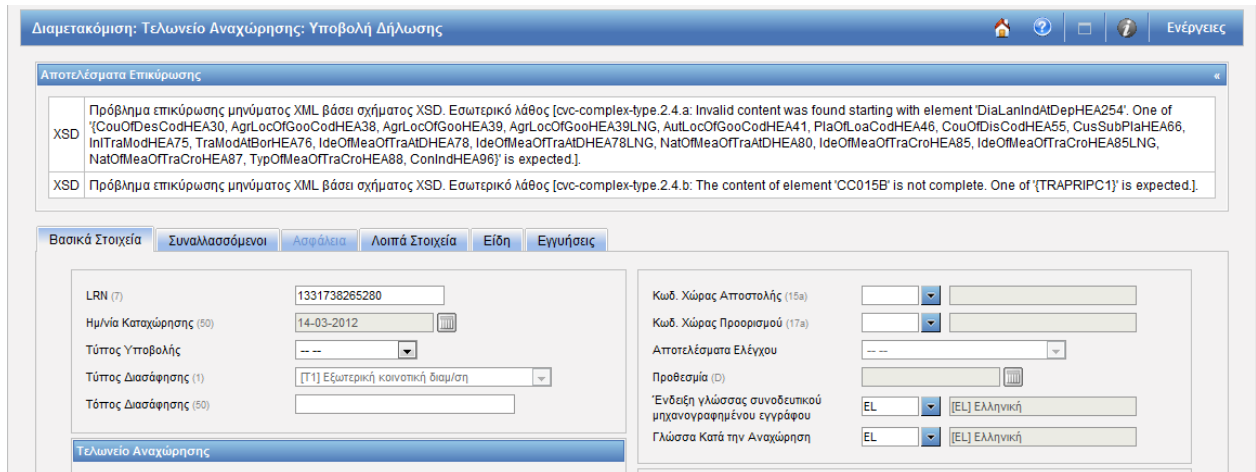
Διαμετακόμιση: Τελωνείο Αναχώρησης: Υποβολή Δήλωσης

Ενέργειες

Αποτελέσματα Επικύρωσης

«

| XSD | Πρόβλημα επικύρωσης μηνύματος XML βάσει σχήματος XSD. Εσωτερικό λάθος [cvc-complex-type.2.4.a: Invalid content was found starting with element 'DiaLanIndAtDepHEA254'. One of '{CouOfDesCodHEA30, AgrLocOfGooCodHEA38, AgrLocOfGooHEA39, AgrLocOfGooHEA39LNG, AutLocOfGooCodHEA41, PlaOfLoaCodHEA46, CouOfDisCodHEA55, CusSubPlaHEA66, InlTraModHEA75, TraModAtBorHEA76, IdeOfMeaOfTraAtDHEA78, IdeOfMeaOfTraAtDHEA78LNG, NatOfMeaOfTraAtDHEA80, IdeOfMeaOfTraCroHEA85, IdeOfMeaOfTraCroHEA85LNG, NatOfMeaOfTraCroHEA87, TypOfMeaOfTraCroHEA88, ConIndHEA96}' is expected.]. |
|---|---|
| XSD | Πρόβλημα επικύρωσης μηνύματος XML βάσει σχήματος XSD. Εσωτερικό λάθος [cvc-complex-type.2.4.b: The content of element 'CC015B' is not complete. One of '{TRAPRIPC1}' is expected.]. |

Βασικά Στοιχεία | Συναλλασσόμενοι | Ασφάλεια | Λοιπά Στοιχεία | Είδη | Εγγυήσεις

LRN (7) 1331738265280
Ημ/νία Καταχώρησης (50) 14-03-2012
Τύπος Υποβολής -- --
Τύπος Διασάφησης (1) [T1] Εξωτερική κοινοτική διαμ/ση
Τόπος Διασάφησης (50)

Τελωνείο Αναχώρησης

Κωδ. Χώρας Αποστολής (15a)
Κωδ. Χώρας Προορισμού (17a)
Αποτελέσματα Ελέγχου -- --
Προθεσμία (D)
Ένδειξη γλώσσας συνοδευτικού μηχανογραφημένου εγγράφου EL [EL] Ελληνική
Γλώσσα Κατά την Αναχώρηση EL [EL] Ελληνική